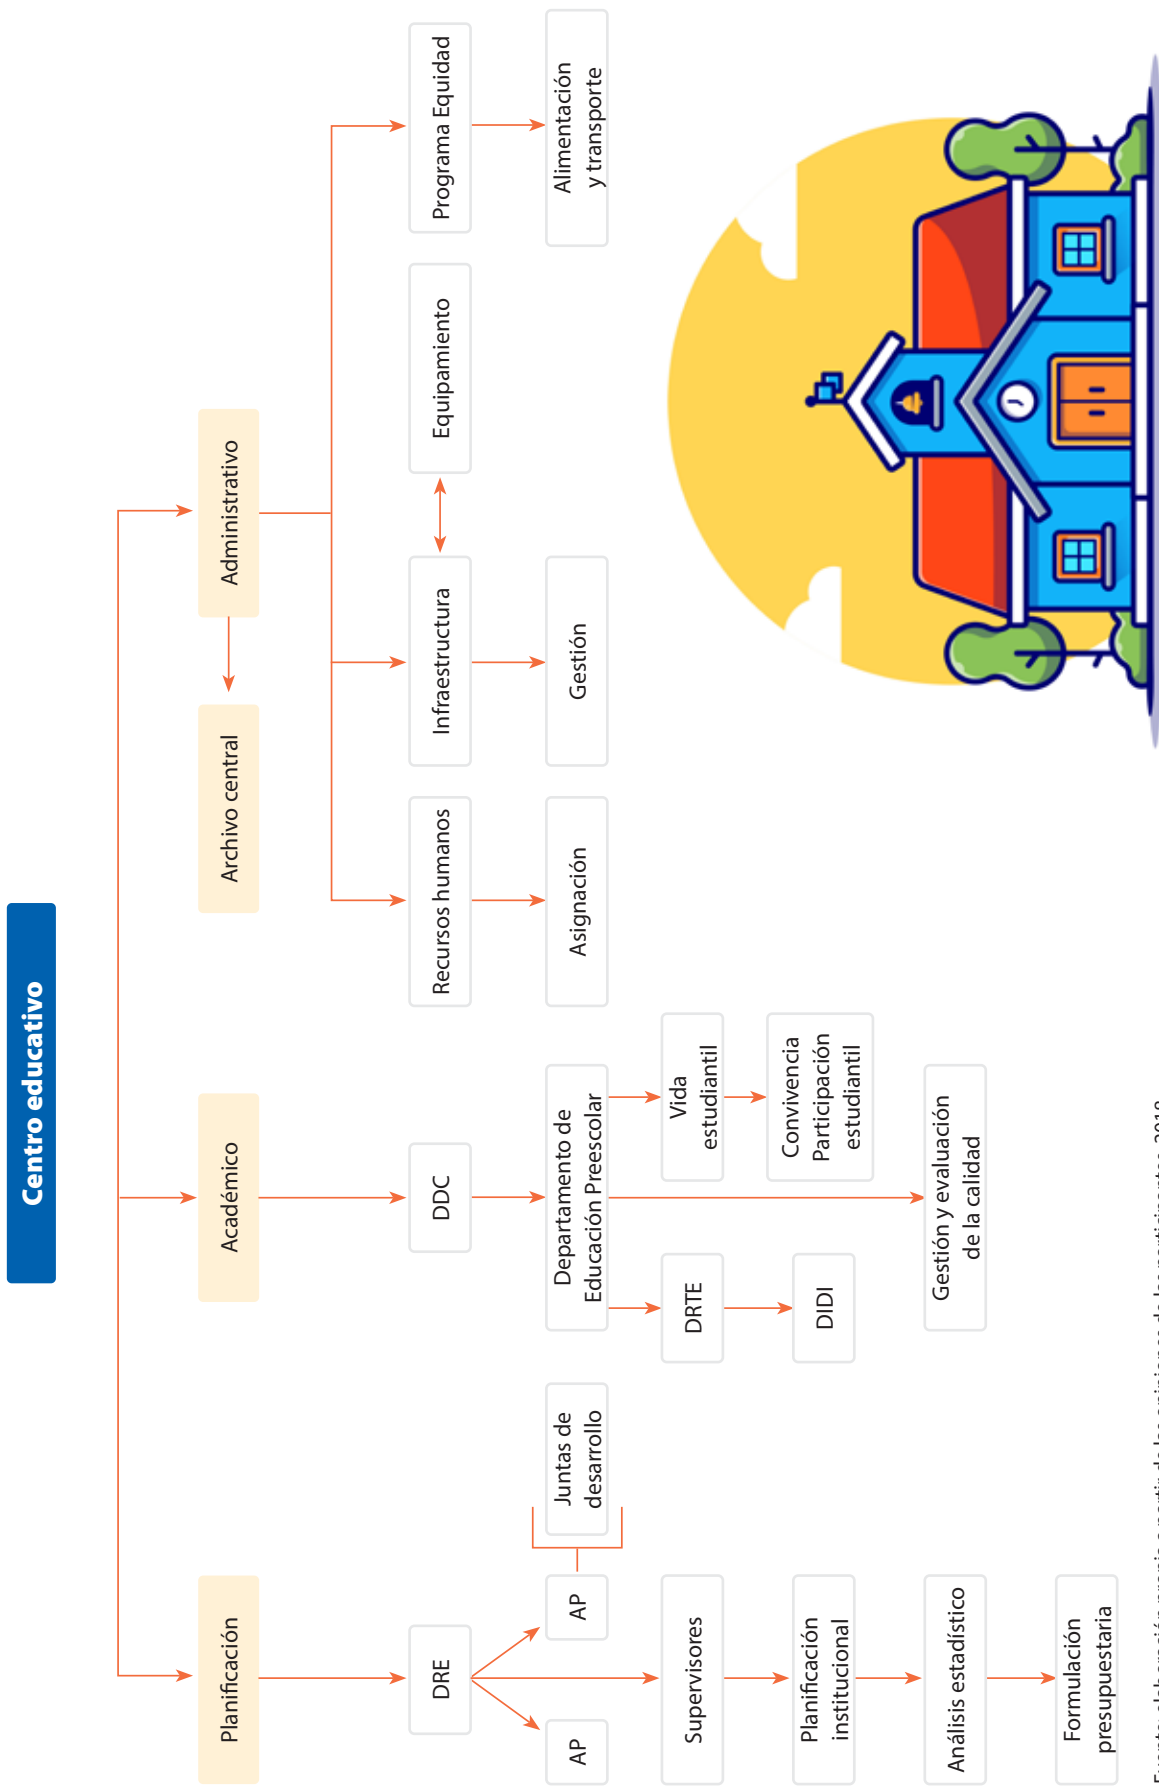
Centro educativo

Planificación

Académico

Archivo central

Administrativo

DRE

AP

AP

Juntas de desarrollo

Supervisores

Planificación institucional

Análisis estadístico

Formulación presupuestaria

DDC

Departamento de Educación Preescolar

DRTE

DIDI

Vida estudiantil

Convivencia Participación estudiantil

Gestión y evaluación de la calidad

Recursos humanos

Asignación

Infraestructura

Gestión

Equipamiento

Programa Equidad

Alimentación y transporte

Fuente: elaboración propia a partir de los aprisionas de las participantes, 2018